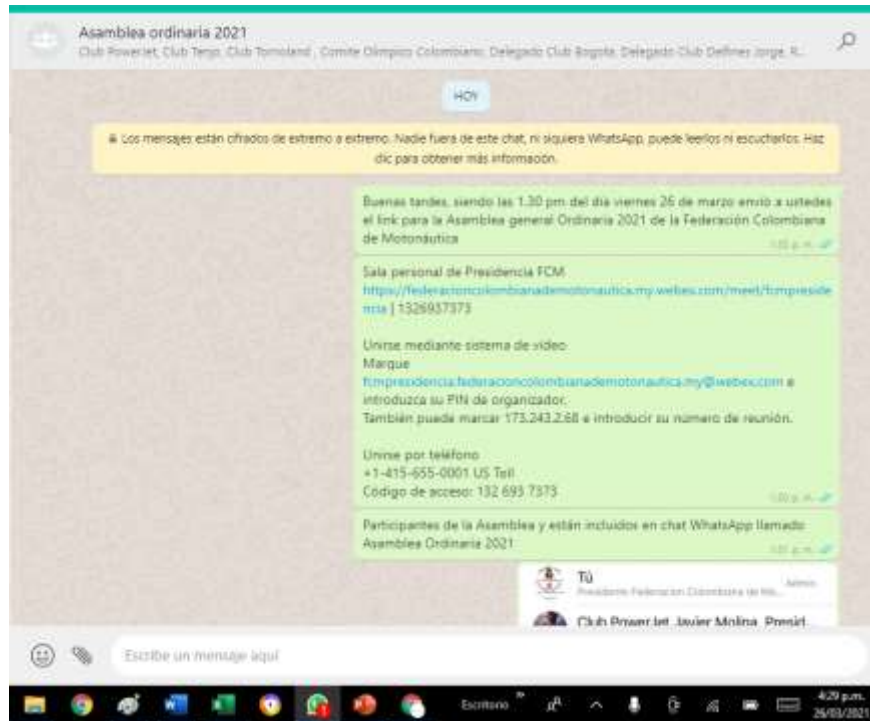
Asamblea ordinaria 2021
Club PowerJet, Club Tenjo, Club Tominé, Comite Olimpico Colombiano, Delegado Club Bogotá, Delegado Club Delfines Jorge R...

HOY

Los mensajes están cifrados de extremo a extremo. Nadie fuera de este chat, ni siquiera WhatsApp, puede leerlos ni escucharlos. Haz clic para obtener más información.

Buenas tardes, siendo las 1.30 pm del dia viernes 26 de marzo envío a ustedes el link para la Asamblea general Ordinaria 2021 de la Federación Colombiana de Motonáutica
1:30 p. m.

Sala personal de Presidencia FCM
https://federacioncolombianademotonautica.my.webex.com/meet/fcmpresidencia | 1326937373

Unirse mediante sistema de video
Marque
fcmpresidencia.federacioncolombianademotonautica.my@webex.com e introduzca su PIN de organizador.
También puede marcar 173.243.2.68 e introducir su número de reunión.

Unirse por teléfono
+1-415-655-0001 US Toll
Código de acceso: 132 693 7373
1:30 p. m.

Participantes de la Asamblea y están incluidos en chat WhatsApp llamado Asamblea Ordinaria 2021
1:31 p. m.

Tú
Presidente Federacion Colombiana de Mo...
Admin

Club PowerJet Javier Molina Presid...

Escribe un mensaje aquí

Escritorio
4:29 p.m.
26/03/2021